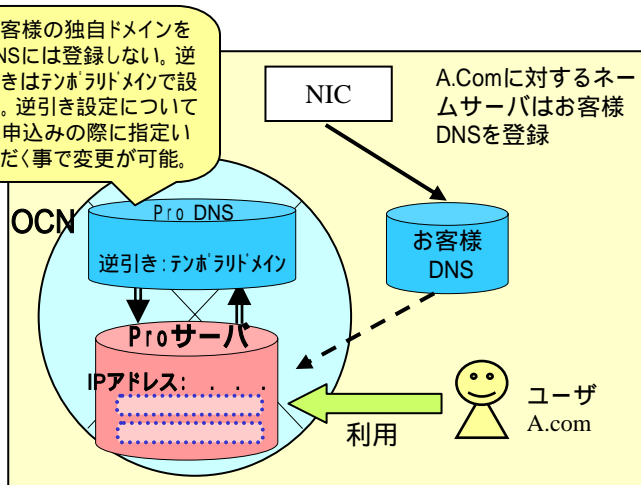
客様の独自ドメインを
NSには登録しない。逆
きはテンポラリドメインで設
。逆引き設定について
申込みの際に指定い
だく事で変更が可能。

NIC

A.Comに対するネームサーバはお客様DNSを登録

OCN

Pro DNS

逆引き：テンポラリドメイン

お客様
DNS

Proサーバ

IPアドレス：．．．

ユーザ
A.com

利用